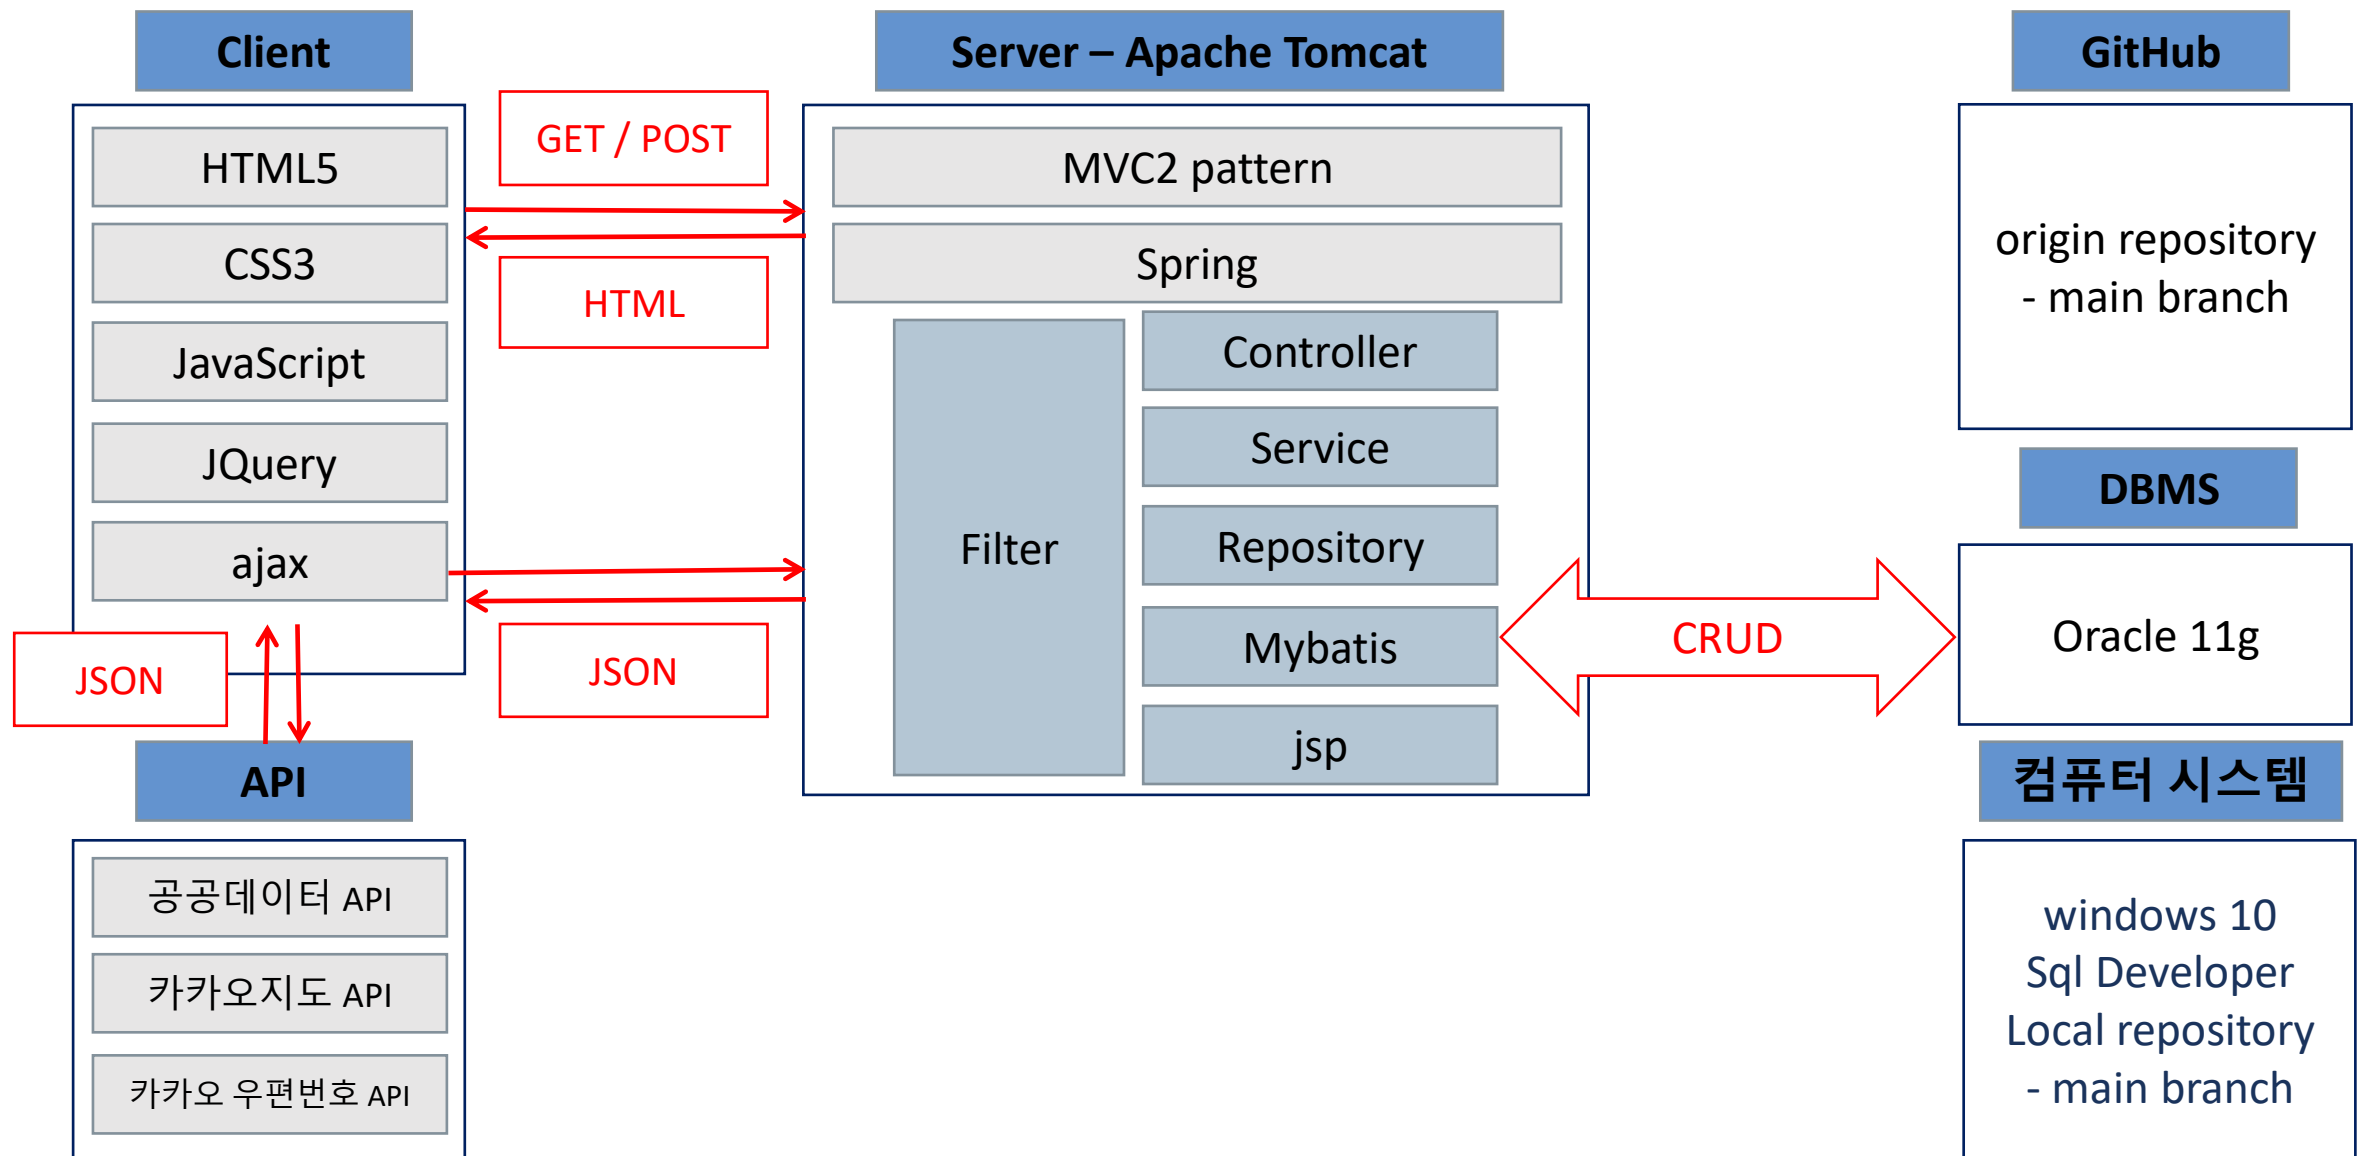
Client

HTML5

CSS3

JavaScript

JQuery

ajax

GET / POST

HTML

JSON

JSON

Server – Apache Tomcat

MVC2 pattern

Spring

Filter

Controller

Service

Repository

Mybatis

jsp

CRUD

GitHub

origin repository
- main branch

DBMS

Oracle 11g

API

공공데이터 API

카카오지도 API

카카오 우편번호 API

컴퓨터 시스템

windows 10
Sql Developer
Local repository
- main branch